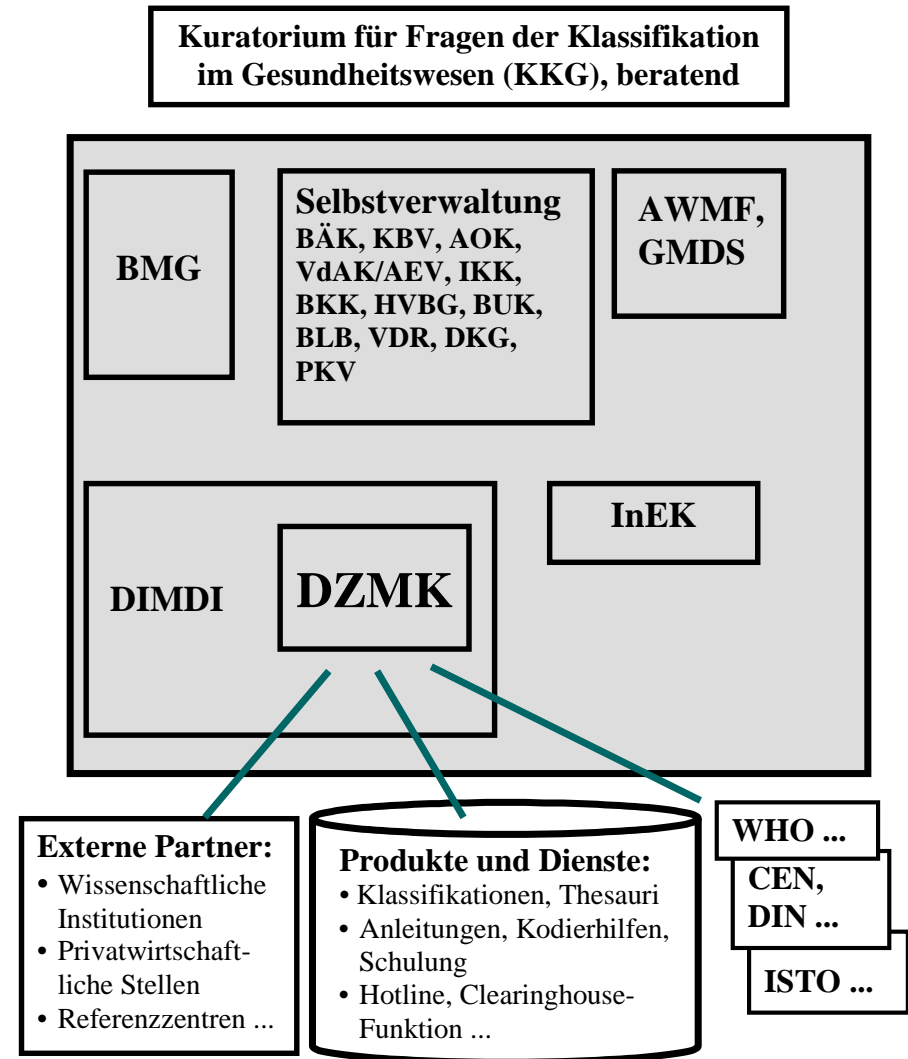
Kuratorium für Fragen der Klassifikation im Gesundheitswesen (KKG), beratend

BMG

Selbstverwaltung
BÄK, KBV, AOK, VdAK/AEV, IKK, BKK, HVBG, BUK, BLB, VDR, DKG, PKV

AWMF, GMDS

DIMDI

DZMK

InEK

Externe Partner:
• Wissenschaftliche Institutionen
• Privatwirtschaftliche Stellen
• Referenzzentren ...

Produkte und Dienste:
• Klassifikationen, Thesauri
• Anleitungen, Kodierhilfen, Schulung
• Hotline, Clearinghouse-Funktion ...

WHO ...

CEN, DIN ...

ISTO ...